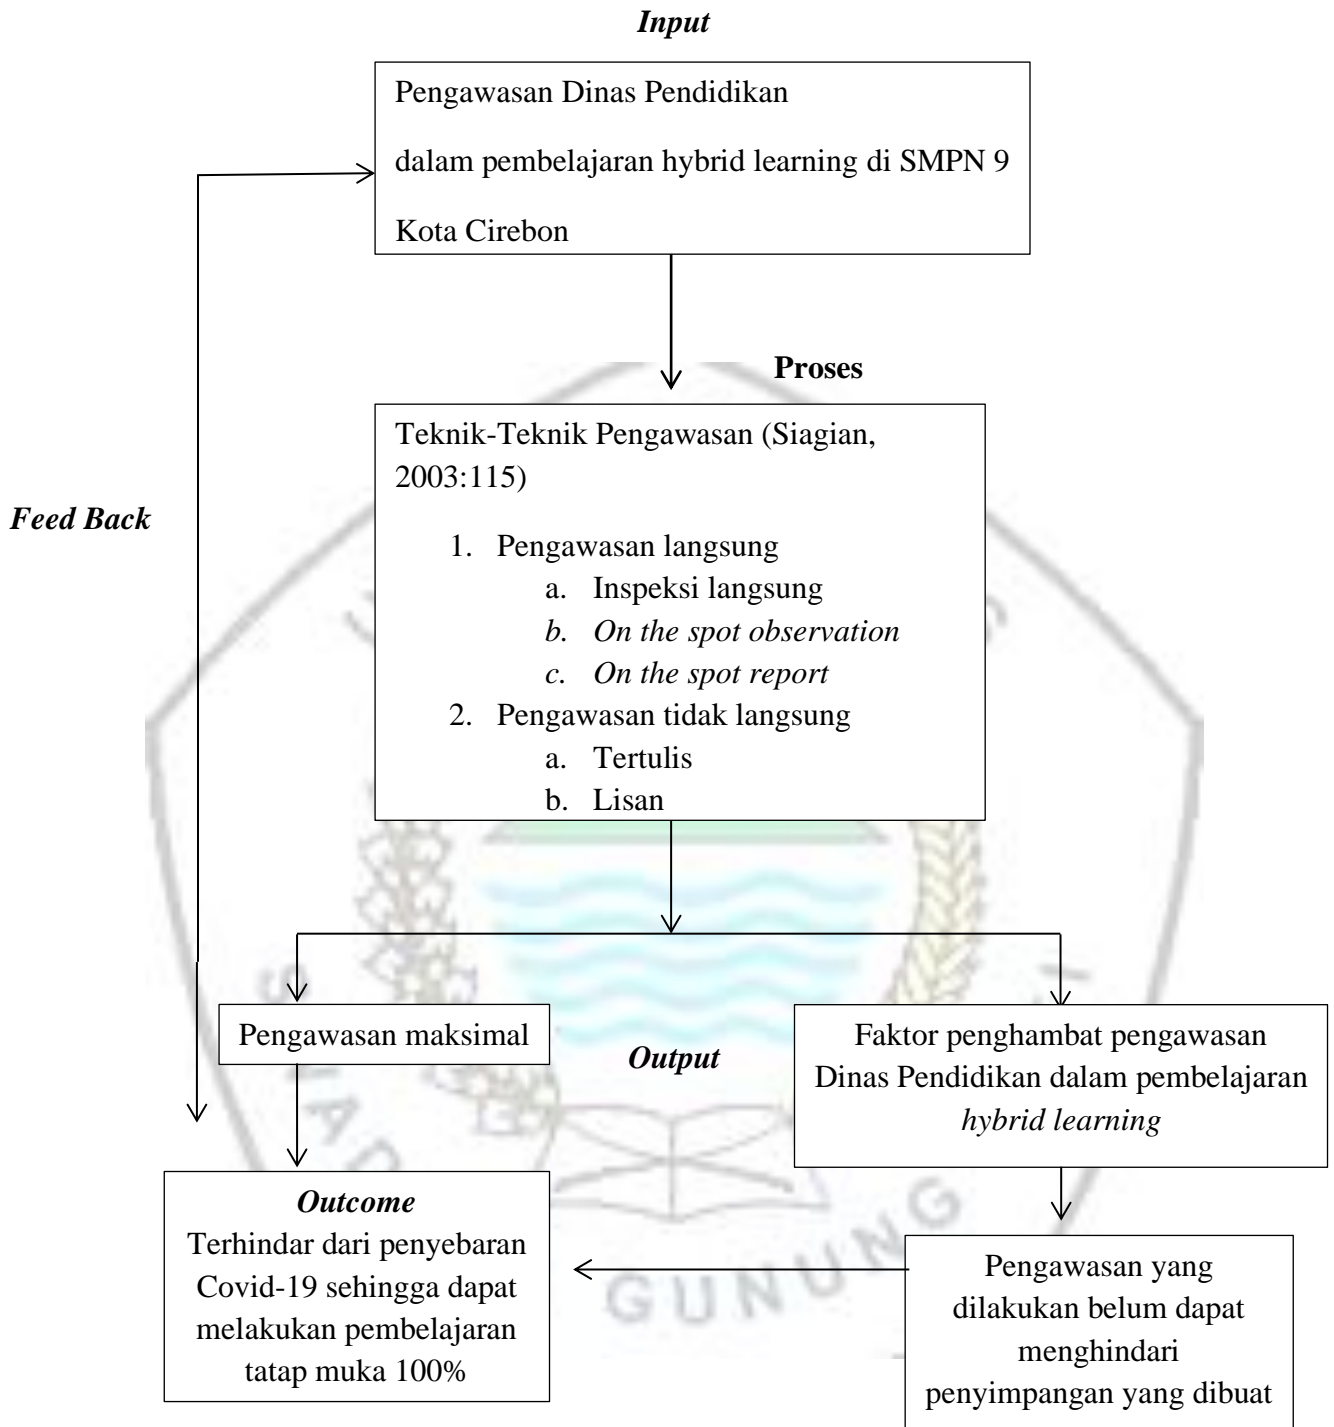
Input

Pengawasan Dinas Pendidikan

dalam pembelajaran hybrid learning di SMPN 9

Kota Cirebon

Proses

Teknik-Teknik Pengawasan (Siagian, 2003:115)

1. Pengawasan langsung
a. Inspeksi langsung
b. On the spot observation
c. On the spot report
2. Pengawasan tidak langsung
a. Tertulis
b. Lisan

Feed Back

Pengawasan maksimal

Output

Faktor penghambat pengawasan Dinas Pendidikan dalam pembelajaran hybrid learning

Outcome
Terhindar dari penyebaran Covid-19 sehingga dapat melakukan pembelajaran tatap muka 100%

Pengawasan yang dilakukan belum dapat menghindari penyimpangan yang dibuat

GUNUNG